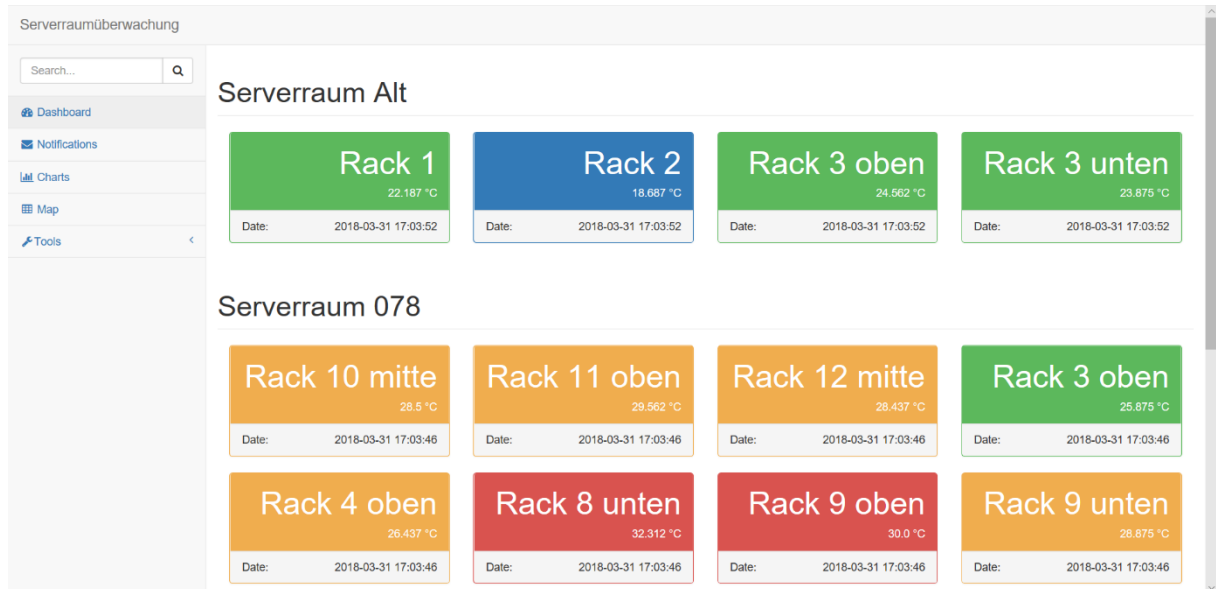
Serverraumüberwachung

Search...

Dashboard
Notifications
Charts
Map
Tools

Serverraum Alt

Rack 1
22.187 °C
Date: 2018-03-31 17:03:52

Rack 2
18.687 °C
Date: 2018-03-31 17:03:52

Rack 3 oben
24.562 °C
Date: 2018-03-31 17:03:52

Rack 3 unten
23.875 °C
Date: 2018-03-31 17:03:52

Serverraum 078

Rack 10 mitte
28.5 °C
Date: 2018-03-31 17:03:46

Rack 11 oben
29.562 °C
Date: 2018-03-31 17:03:46

Rack 12 mitte
28.437 °C
Date: 2018-03-31 17:03:46

Rack 3 oben
25.875 °C
Date: 2018-03-31 17:03:46

Rack 4 oben
26.437 °C
Date: 2018-03-31 17:03:46

Rack 8 unten
32.312 °C
Date: 2018-03-31 17:03:46

Rack 9 oben
30.0 °C
Date: 2018-03-31 17:03:46

Rack 9 unten
28.875 °C
Date: 2018-03-31 17:03:46